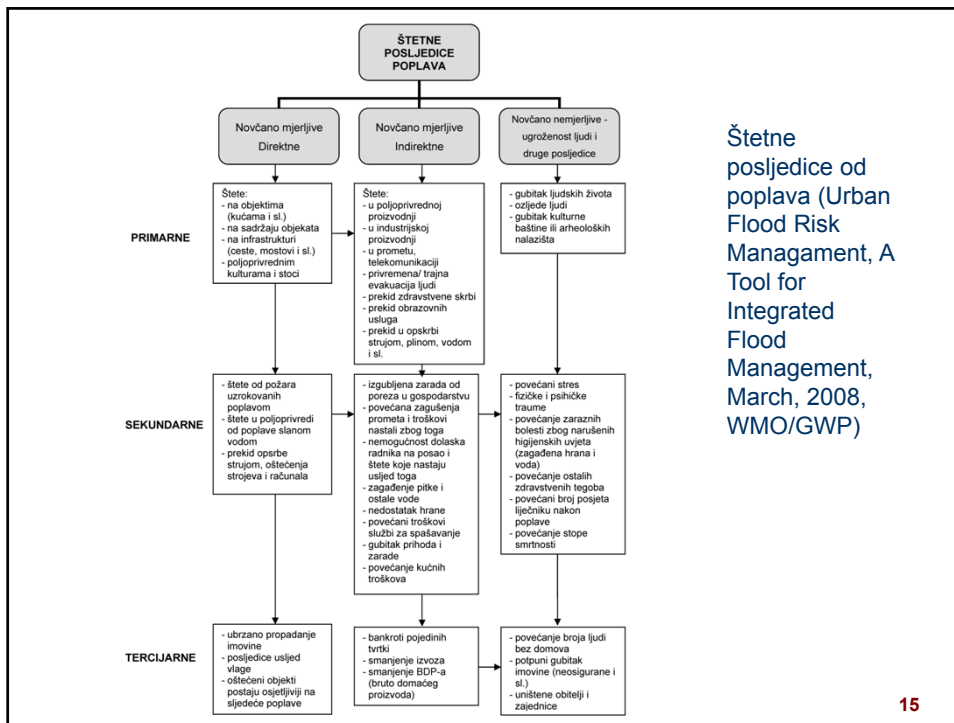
ŠTETNE POSLJEDICE POPLAVA

Novčano mjerljive Direktne

Novčano mjerljive Indirektne

Novčano nemjerljive - ugroženost ljudi i druge posljedice

PRIMARNE

Štete:
- na objektima (kućama i sl.)
- na sadržaju objekata
- na infrastrukturi (ceste, mostovi i sl.)
- poljoprivrednim kulturama i stoci

Štete:
- u poljoprivrednoj proizvodnji
- u industrijskoj proizvodnji
- u prometu, telekomunikaciji
- privremena/ trajna evakuacija ljudi
- prekid zdravstvene skrbi
- prekid obrazovnih usluga
- prekid u opskrbi strujom, plinom, vodom i sl.

- gubitak ljudskih života
- ozljede ljudi
- gubitak kulturne baštine ili arheoloških nalazišta

SEKUNDARNE

- štete od požara uzrokovanih poplavom
- štete u poljoprivredi od poplave slanom vodom
- prekid opsrbe strujom, oštećenja strojeva i računala

- izgubljena zarada od poreza u gospodarstvu
- povećana zagušenja prometa i troškovi nastali zbog toga
- nemogućnost dolaska radnika na posao i štete koje nastaju uslijed toga
- zagađenje pitke i ostale vode
- nedostatak hrane
- povećani troškovi službi za spašavanje
- gubitak prihoda i zarade
- povećanje kućnih troškova

- povećani stres
- fizičke i psihičke traume
- povećanje zaraznih bolesti zbog narušenih higijenskih uvjeta (zagađena hrana i voda)
- povećanje ostalih zdravstvenih tegoba
- povećani broj posjeta liječniku nakon poplave
- povećanje stope smrtnosti

TERCIJARNE

- ubrzano propadanje imovine
- posljedice uslijed vlage
- oštećeni objekti postaju osjetljiviji na sljedeće poplave

- bankroti pojedinih tvrtki
- smanjenje izvoza
- smanjenje BDP-a (bruto domaćeg proizvoda)

- povećanje broja ljudi bez domova
- potpuni gubitak imovine (neosigurane i sl.)
- uništene obitelji i zajednice

Štetne posljedice od poplava (Urban Flood Risk Managament, A Tool for Integrated Flood Management, March, 2008, WMO/GWP)

15